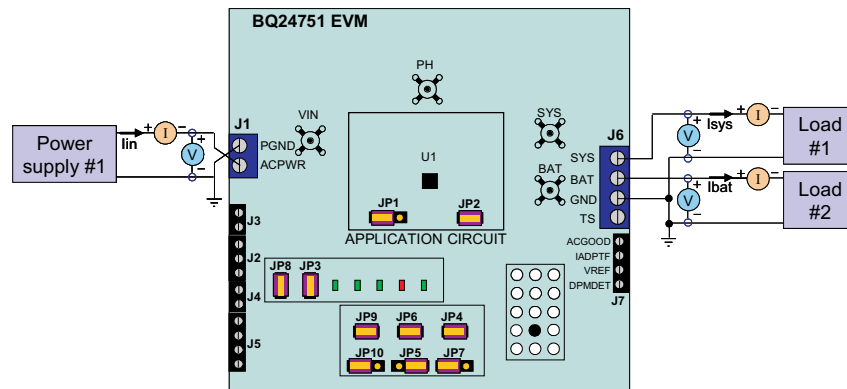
BQ24751 EVM

Power supply #1

Iin

+ I −

+ V −

J1

PGND

ACPWR

VIN

PH

U1

JP1

JP2

APPLICATION CIRCUIT

SYS

BAT

J6

SYS

BAT

GND

TS

+ V −

Isys

+ I −

Load #1

+ V −

Ibat

+ I −

Load #2

J3

J2

J4

J5

JP8

JP3

JP9

JP6

JP4

JP10

JP5

JP7

ACGOOD

IADPTF

VREF

DPMDET

J7